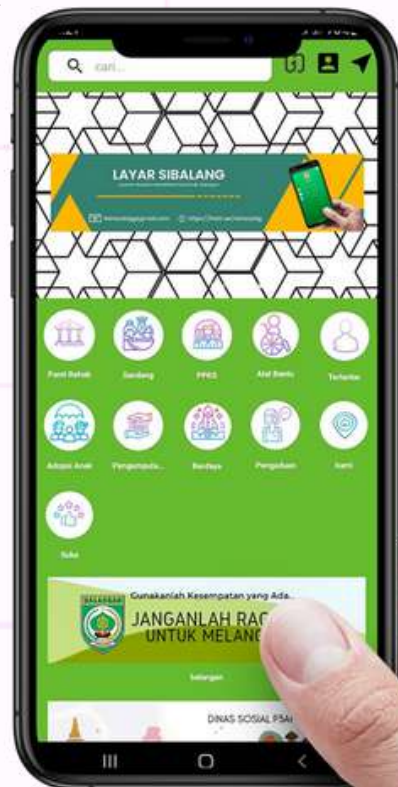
cari...

LAYAR SIBALANG

Panti Rehab

Sandang

PPKS

Alat Bantu

Terlantar

Adopsi Anak

Pengentasan

Bantuan

Pengaduan

Kami

Suka

Gunakanlah Kesempatan yang Ada...

BALIKPAPAN

JANGANLAH RAG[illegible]

UNTUK MELANG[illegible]

Sebagian

DINAS SOSIAL PSA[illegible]